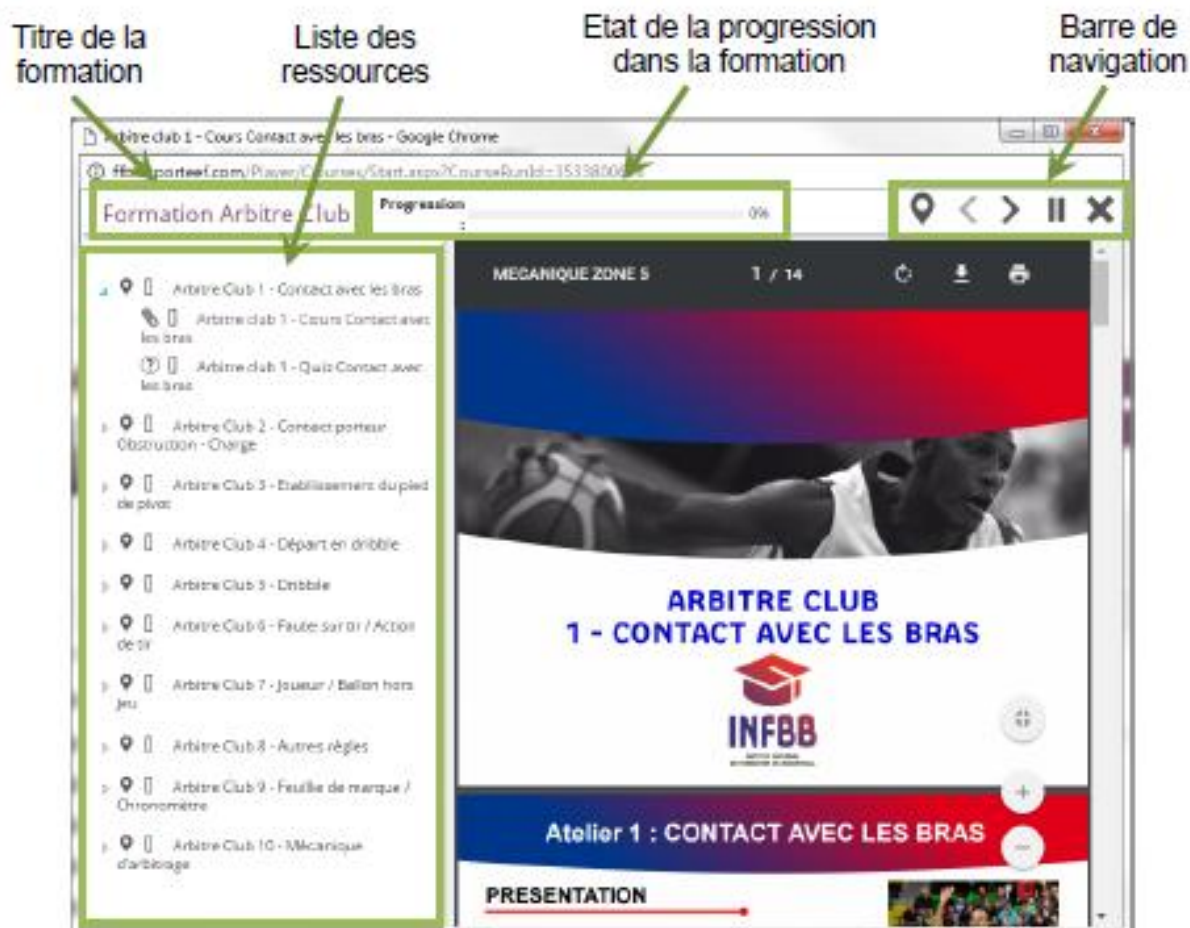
Titre de la formation

Liste des ressources

Etat de la progression dans la formation

Barre de navigation

Arbitre club 1 - Cours Contact avec les bras - Google Chrome

fbb.sporteef.com/Player/Courses/Start.aspx?CourseRunId=15338006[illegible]

Formation Arbitre Club

Progression

0%

Arbitre Club 1 - Contact avec les bras

Arbitre club 1 - Cours Contact avec les bras

Arbitre club 1 - Quiz Contact avec les bras

Arbitre Club 2 - Contact porteur Obstruction - Charge

Arbitre Club 3 - Etablissement du pied de pivot

Arbitre Club 4 - Départ en dribble

Arbitre Club 5 - Dribble

Arbitre Club 6 - Faute sur tir / Action de tir

Arbitre Club 7 - Joueur / Ballon hors jeu

Arbitre Club 8 - Autres règles

Arbitre Club 9 - Feuille de marque / Chronomètre

Arbitre Club 10 - Mécanique d'arbitrage

MECANIQUE ZONE 5

1 / 14

ARBITRE CLUB
1 - CONTACT AVEC LES BRAS

INFBB

Atelier 1 : CONTACT AVEC LES BRAS

PRESENTATION